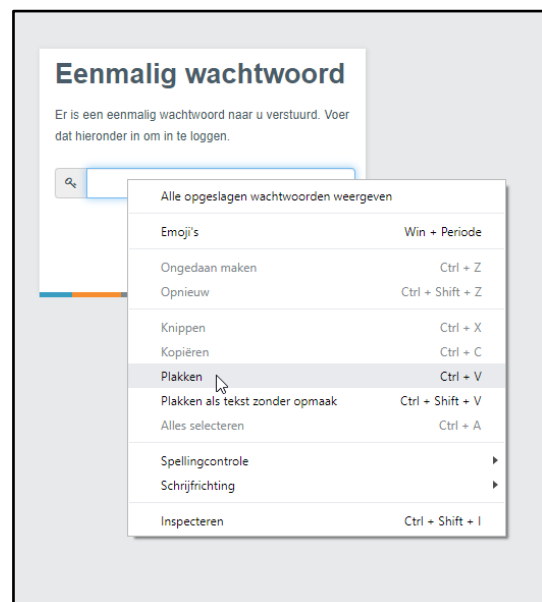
Eenmalig wachtwoord

Er is een eenmalig wachtwoord naar u verstuurd. Voer dat hieronder in om in te loggen.

Alle opgeslagen wachtwoorden weergeven

Emoji's Win + Periode

Ongedaan maken Ctrl + Z
Opnieuw Ctrl + Shift + Z

Knippen Ctrl + X
Kopiëren Ctrl + C
Plakken Ctrl + V
Plakken als tekst zonder opmaak Ctrl + Shift + V
Alles selecteren Ctrl + A

Spellingcontrole
Schrijfrichting

Inspecteren Ctrl + Shift + I